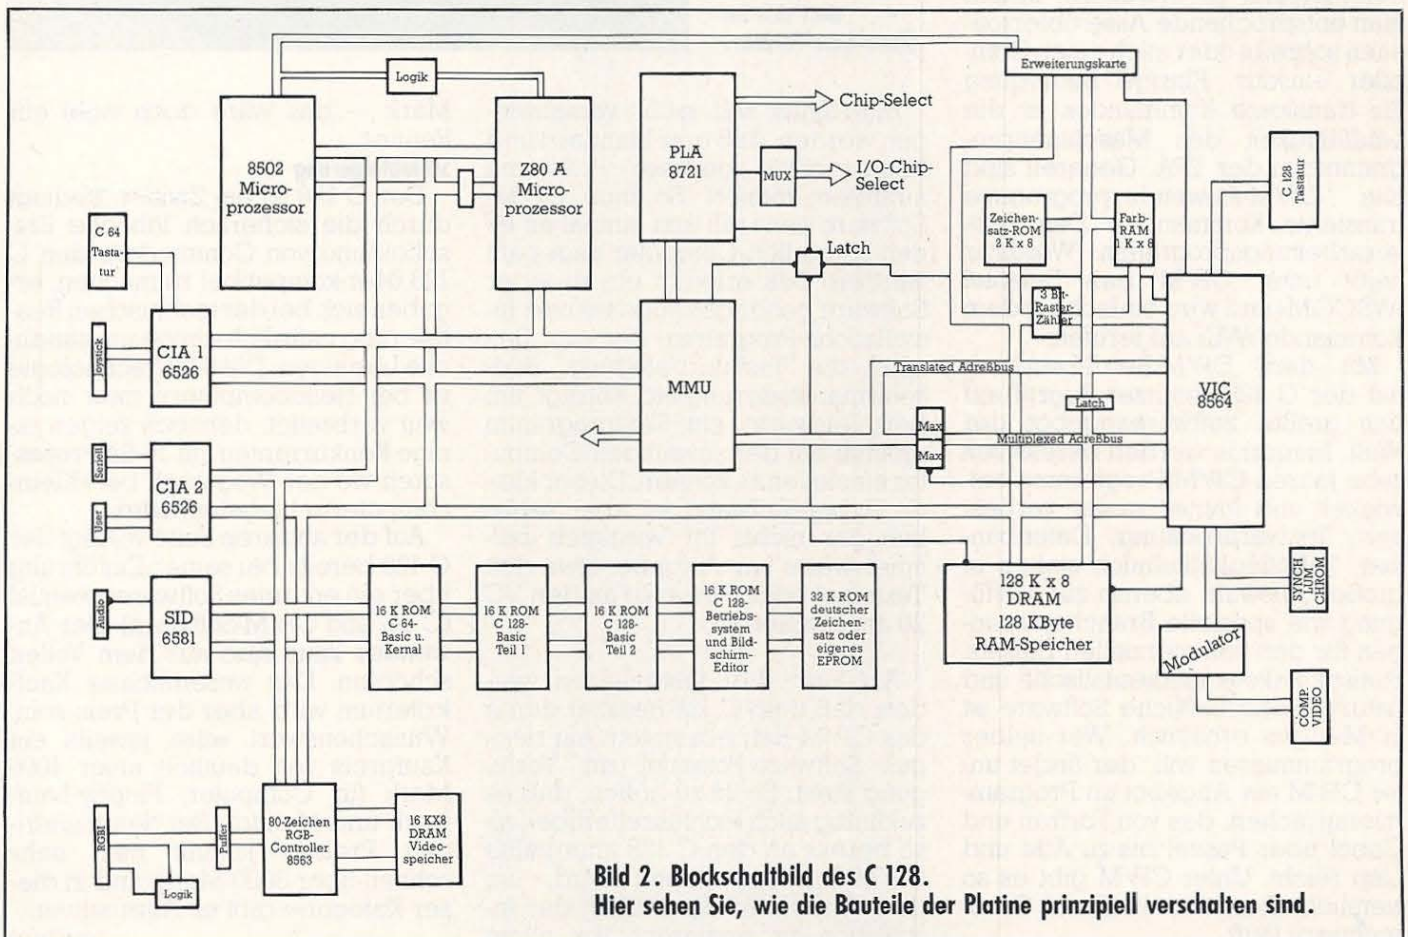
Logik

Erweiterungskarte

Chip-Select

PLA
8721

MUX

I/O-Chip-
Select

Latch

8502
Micro-
prozessor

Z80 A
Micro-
prozessor

C 64
Tasta-
tur

C 128
Tastatur

Zeichen-
satz-ROM
2 K x 8

Farb-
RAM
1 K x 8

3 Bit-
Raster-
Zähler

Joystick

CIA 1
6526

MMU

Translated Adreßbus

VIC
8564

Latch

Max

Max

Multiplexed Adreßbus

Seriell

CIA 2
6526

User

SYNCH
LUM
CHROM

Audio

SID
6581

16 K ROM
C 64-
Basic u.
Kernal

16 K ROM
C 128-
Basic
Teil 1

16 K ROM
C 128-
Basic
Teil 2

16 K ROM
C 128-
Betriebs-
system
und Bild-
schirm-
Editor

32 K ROM
deutscher
Zeichen-
satz oder
eigenes
EPROM

128 K x 8
DRAM
128 KByte
RAM-Speicher

Modulator

COMP.
VIDEO

RGBI

Puffer

80-Zeichen
RGB-
Controller
8563

16 KX8
DRAM
Video-
speicher

Logik

Bild 2. Blockschaltbild des C 128.
Hier sehen Sie, wie die Bauteile der Platine prinzipiell verschalten sind.